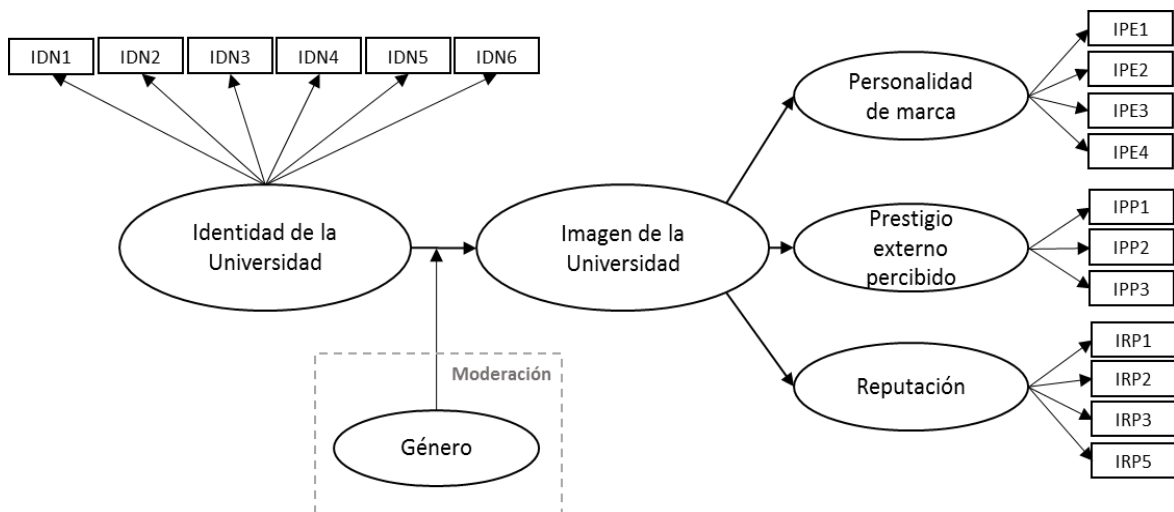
IDN1
IDN2
IDN3
IDN4
IDN5
IDN6

Identidad de la Universidad

Imagen de la Universidad

Moderación

Género

Personalidad de marca

IPE1
IPE2
IPE3
IPE4

Prestigio externo percibido

IPP1
IPP2
IPP3

Reputación

IRP1
IRP2
IRP3
IRP5